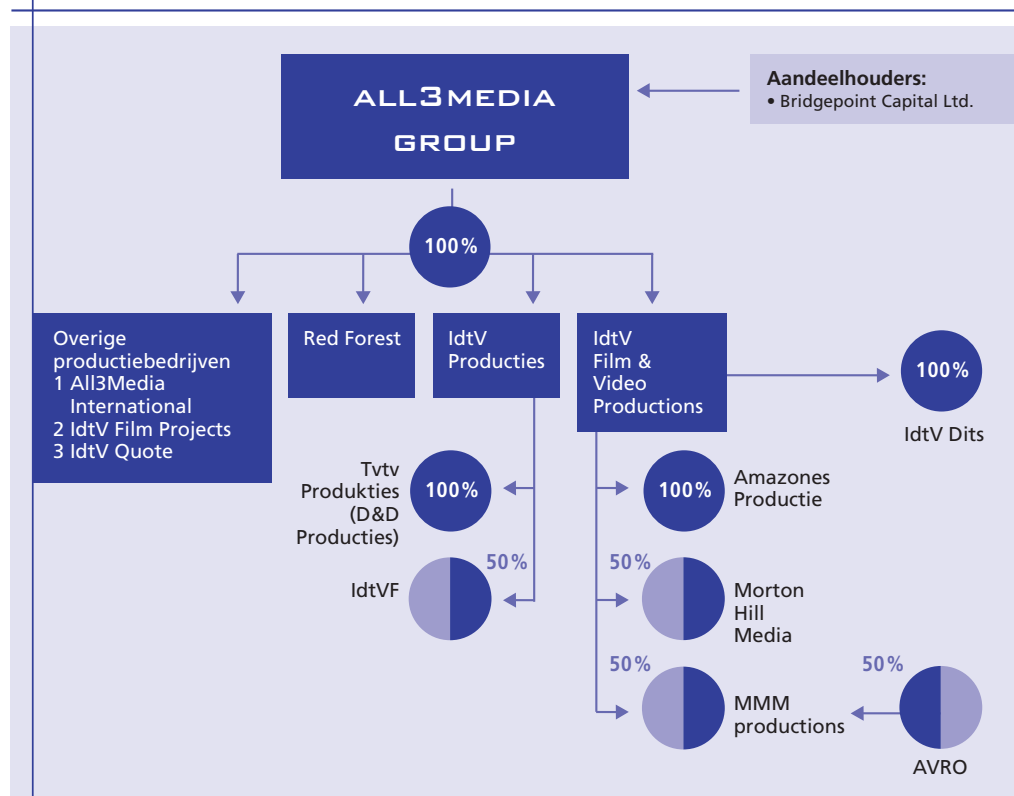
ALL3MEDIA GROUP

Aandeelhouders:
• Bridgepoint Capital Ltd.

100%

Overige productiebedrijven
1 All3Media International
2 IdtV Film Projects
3 IdtV Quote

Red Forest

IdtV Producties

IdtV Film & Video Productions

100%
IdtV Dits

Tvtv Produkties (D&D Producties)
100%

50%
IdtVF

100%
Amazones Productie

50%
Morton Hill Media

50%
MMM productions

50%
AVRO